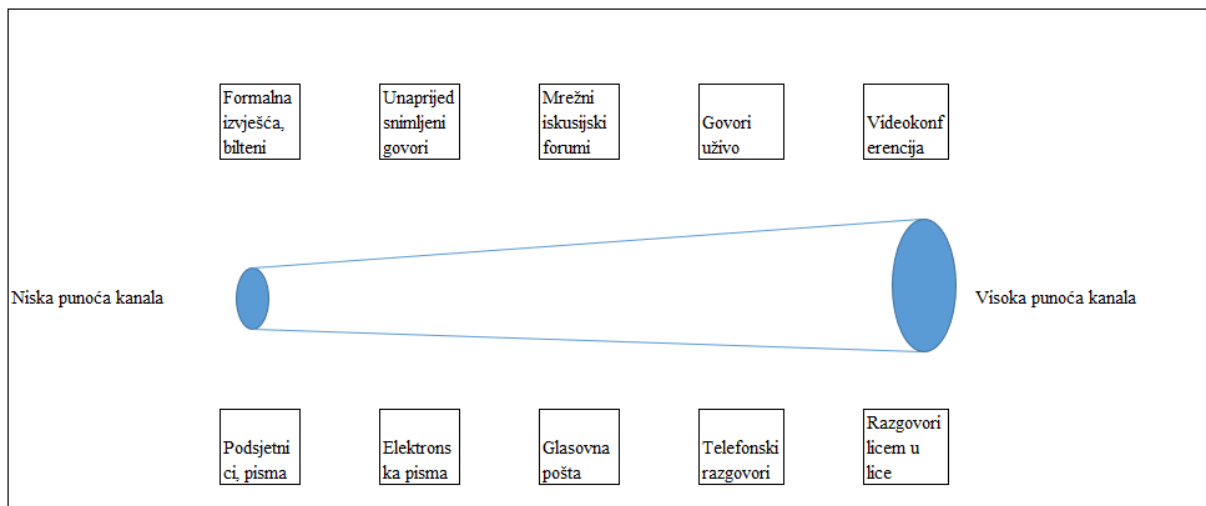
Formalna izvješća, bilteni

Unaprijed snimljeni govori

Mrežni iskusijski forumi

Govori uživo

Videokonferencija

Niska punoća kanala

Visoka punoća kanala

Podsjetnici, pisma

Elektronska pisma

Glasovna pošta

Telefonski razgovori

Razgovori licem u lice